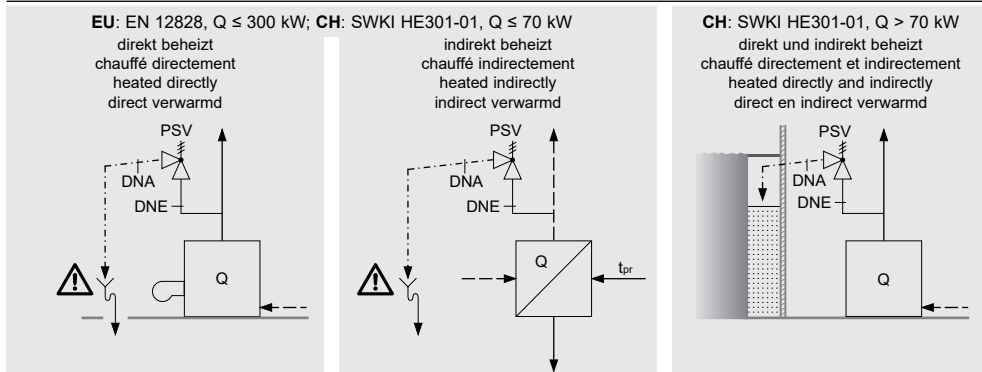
**EU**: EN 12828, Q ≤ 300 kW; **CH**: SWKI HE301-01, Q ≤ 70 kW

direkt beheizt
chauffé directement
heated directly
direct verwarmd

PSV
DNA
DNE
Q

indirekt beheizt
chauffé indirectement
heated indirectly
indirect verwarmd

PSV
DNA
DNE
Q
$t_{pr}$

**CH**: SWKI HE301-01, Q > 70 kW
direkt und indirekt beheizt
chauffé directement et indirectement
heated directly and indirectly
direct en indirect verwarmd

PSV
DNA
DNE
Q